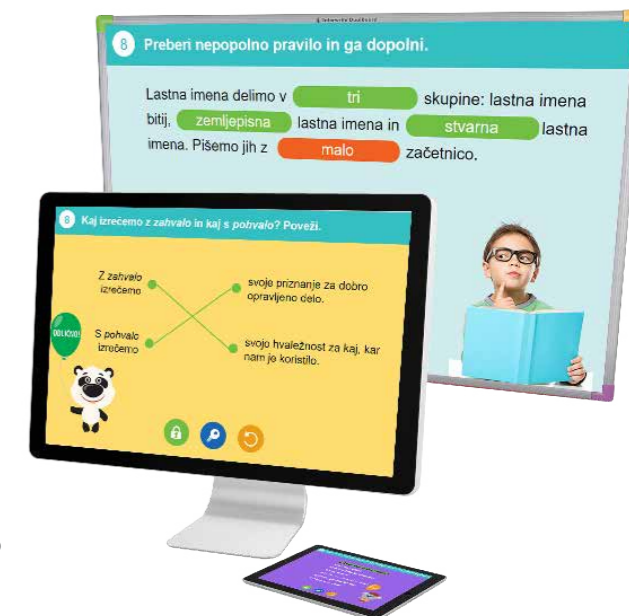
8 Preberi nepopolno pravilo in ga dopolni.

Lastna imena delimo v tri skupine: lastna imena bitij, zemljepisna lastna imena in stvarna lastna imena. Pišemo jih z malo začetnico.

8 Kaj izrečemo z zahvalo in kaj s pohvalo? Poveži.

Z zahvalo izrečemo

S pohvalo izrečemo

svoje priznanje za dobro opravljeno delo.

svojo hvaležnost za kaj, kar nam je koristilo.

ODLIČNO!